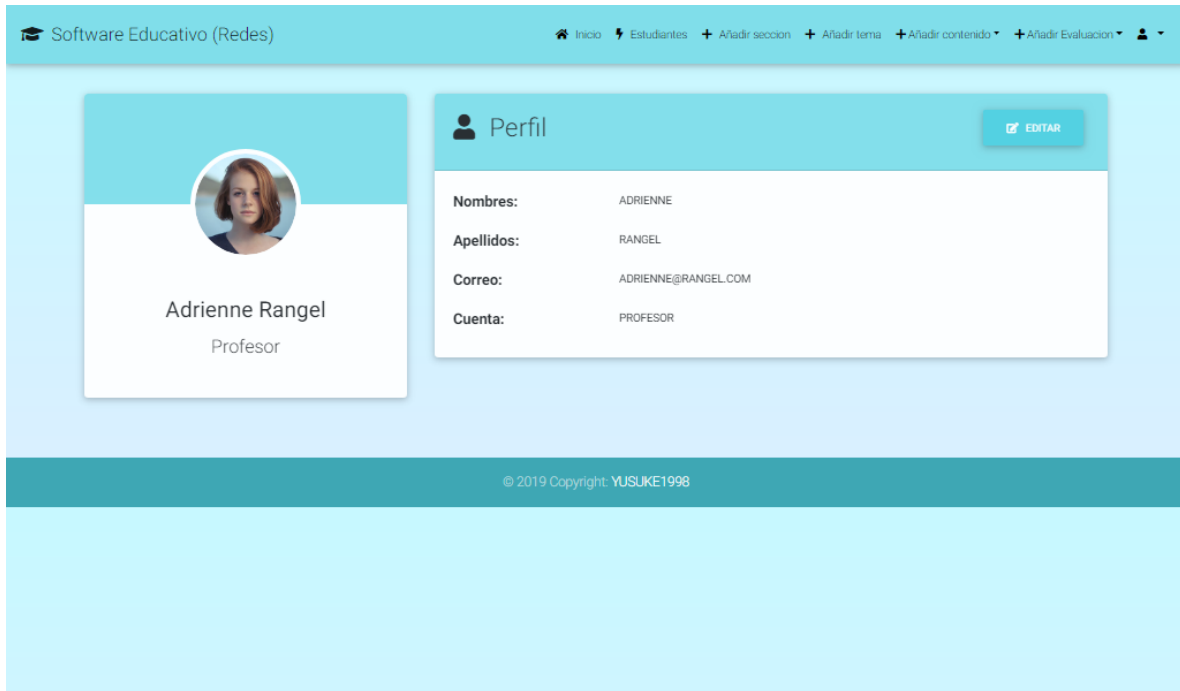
Software Educativo (Redes)

Inicio Estudiantes + Añadir seccion + Añadir tema + Añadir contenido + Añadir Evaluacion

Adrienne Rangel

Profesor

Perfil

EDITAR

| | |
|---|---|
| Nombres: | ADRIENNE |
| Apellidos: | RANGEL |
| Correo: | ADRIENNE@RANGEL.COM |
| Cuenta: | PROFESOR |

© 2019 Copyright: YUSUKE1998